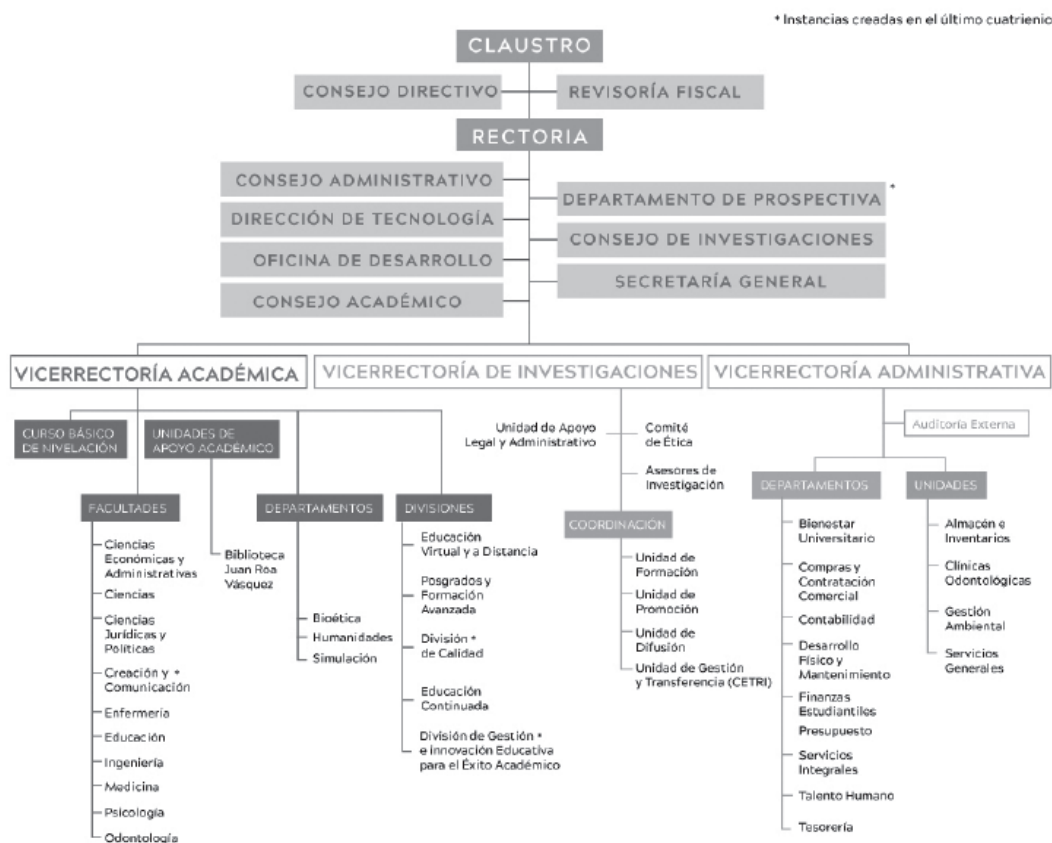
* Instancias creadas en el último cuatrienio

CLAUSTRO

CONSEJO DIRECTIVO

REVISORÍA FISCAL

RECTORIA

CONSEJO ADMINISTRATIVO

DIRECCIÓN DE TECNOLOGÍA

OFICINA DE DESARROLLO

CONSEJO ACADÉMICO

DEPARTAMENTO DE PROSPECTIVA *

CONSEJO DE INVESTIGACIONES

SECRETARÍA GENERAL

VICERRECTORÍA ACADÉMICA

CURSO BÁSICO DE NIVELACIÓN

UNIDADES DE APOYO ACADÉMICO

Biblioteca Juan Roa Vásquez

FACULTADES

Ciencias Económicas y Administrativas

Ciencias

Ciencias Jurídicas y Políticas

Creación y * Comunicación

Enfermería

Educación

Ingeniería

Medicina

Psicología

Odontología

DEPARTAMENTOS

Bioética

Humanidades

Simulación

DIVISIONES

Educación Virtual y a Distancia

Posgrados y Formación Avanzada

División * de Calidad

Educación Continuada

División de Gestión * e innovación Educativa para el Éxito Académico

VICERRECTORÍA DE INVESTIGACIONES

Unidad de Apoyo Legal y Administrativo

Comité de Ética

Asesores de Investigación

COORDINACIÓN

Unidad de Formación

Unidad de Promoción

Unidad de Difusión

Unidad de Gestión y Transferencia (CETRI)

VICERRECTORÍA ADMINISTRATIVA

Auditoría Externa

DEPARTAMENTOS

Bienestar Universitario

Compras y Contratación Comercial

Contabilidad

Desarrollo Físico y Mantenimiento

Finanzas Estudiantiles

Presupuesto

Servicios Integrales

Talento Humano

Tesorería

UNIDADES

Almacén e Inventarios

Clínicas Odontológicas

Gestión Ambiental

Servicios Generales